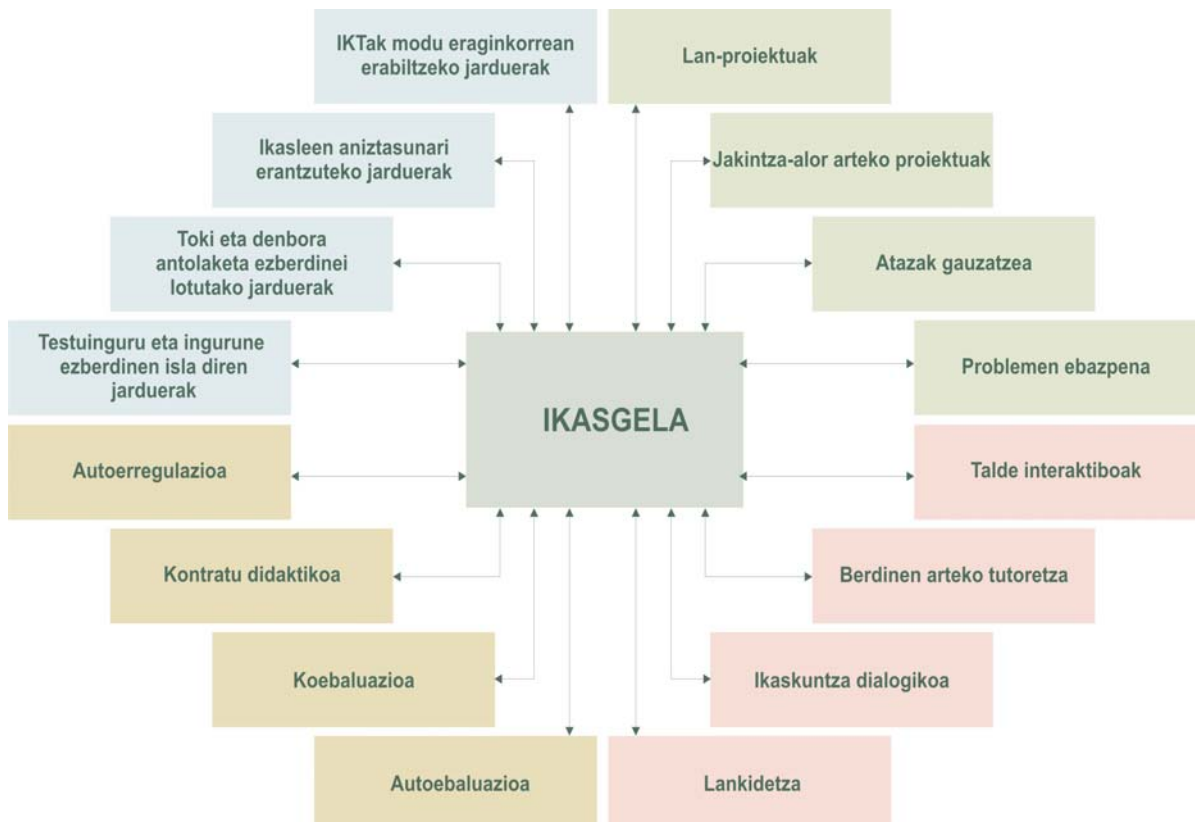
IKTak modu eraginkorrean erabiltzeko jarduerak

Lan-proiektuak

Ikasleen aniztasunari erantzuteko jarduerak

Jakintza-alor arteko proiektuak

Toki eta denbora antolaketa ezberdinei lotutako jarduerak

Atazak gauzatzea

Testuinguru eta ingurune ezberdinen isla diren jarduerak

Problemen ebazpena

IKASGELA

Autoerregulazioa

Talde interaktiboak

Kontratu didaktikoa

Berdinen arteko tutoretza

Koebaluazioa

Ikaskuntza dialogikoa

Autoebaluazioa

Lankidetza